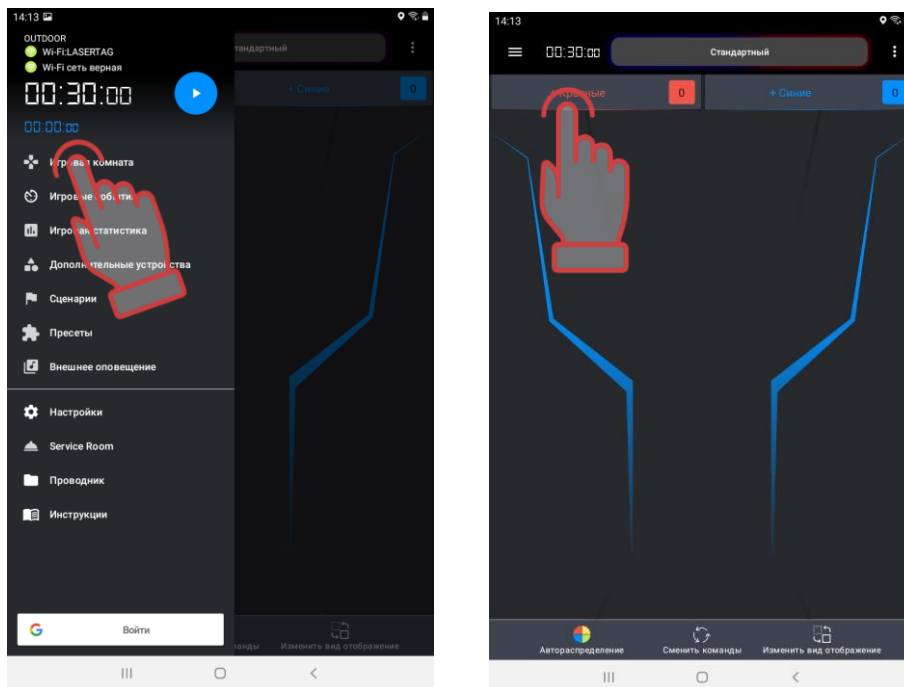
14:13

OUTDOOR

Wi-Fi:LASERTAG

Wi-Fi сеть верная

00:30:00

00:00:00

стандартный

+ Синие

0

Игр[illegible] комната

Игров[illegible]обыти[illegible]

Игро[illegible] статистика

Дополнительные устро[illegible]ства

Сценарии

Пресеты

Внешнее оповещение

Настройки

Service Room

Проводник

Инструкции

Войти

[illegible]анды

Изменить вид отображение

14:13

00:30:00

Стандартный

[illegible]сные

0

+ Синие

0

Автораспределение

Сменить команды

Изменить вид отображение